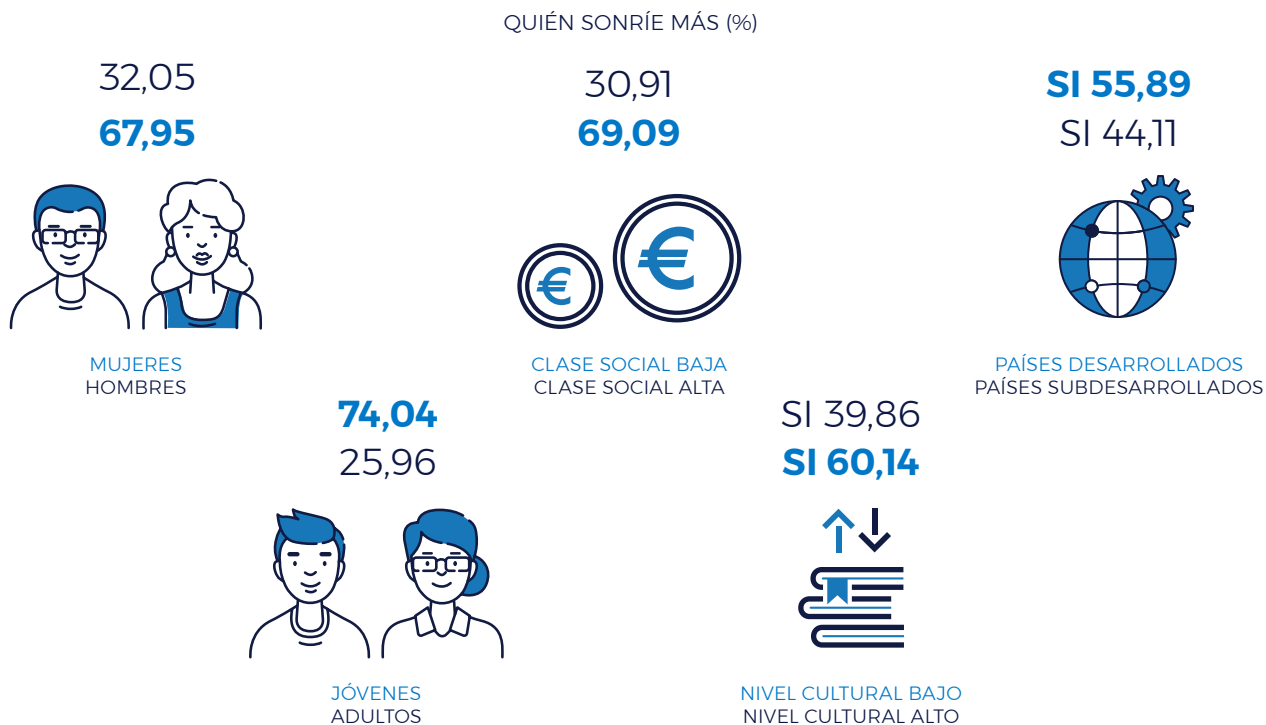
QUIÉN SONRÍE MÁS (%)

32,05
67,95

MUJERES
HOMBRES

30,91
69,09

CLASE SOCIAL BAJA
CLASE SOCIAL ALTA

SI 55,89
SI 44,11

PAÍSES DESARROLLADOS
PAÍSES SUBDESARROLLADOS

74,04
25,96

JÓVENES
ADULTOS

SI 39,86
SI 60,14

NIVEL CULTURAL BAJO
NIVEL CULTURAL ALTO